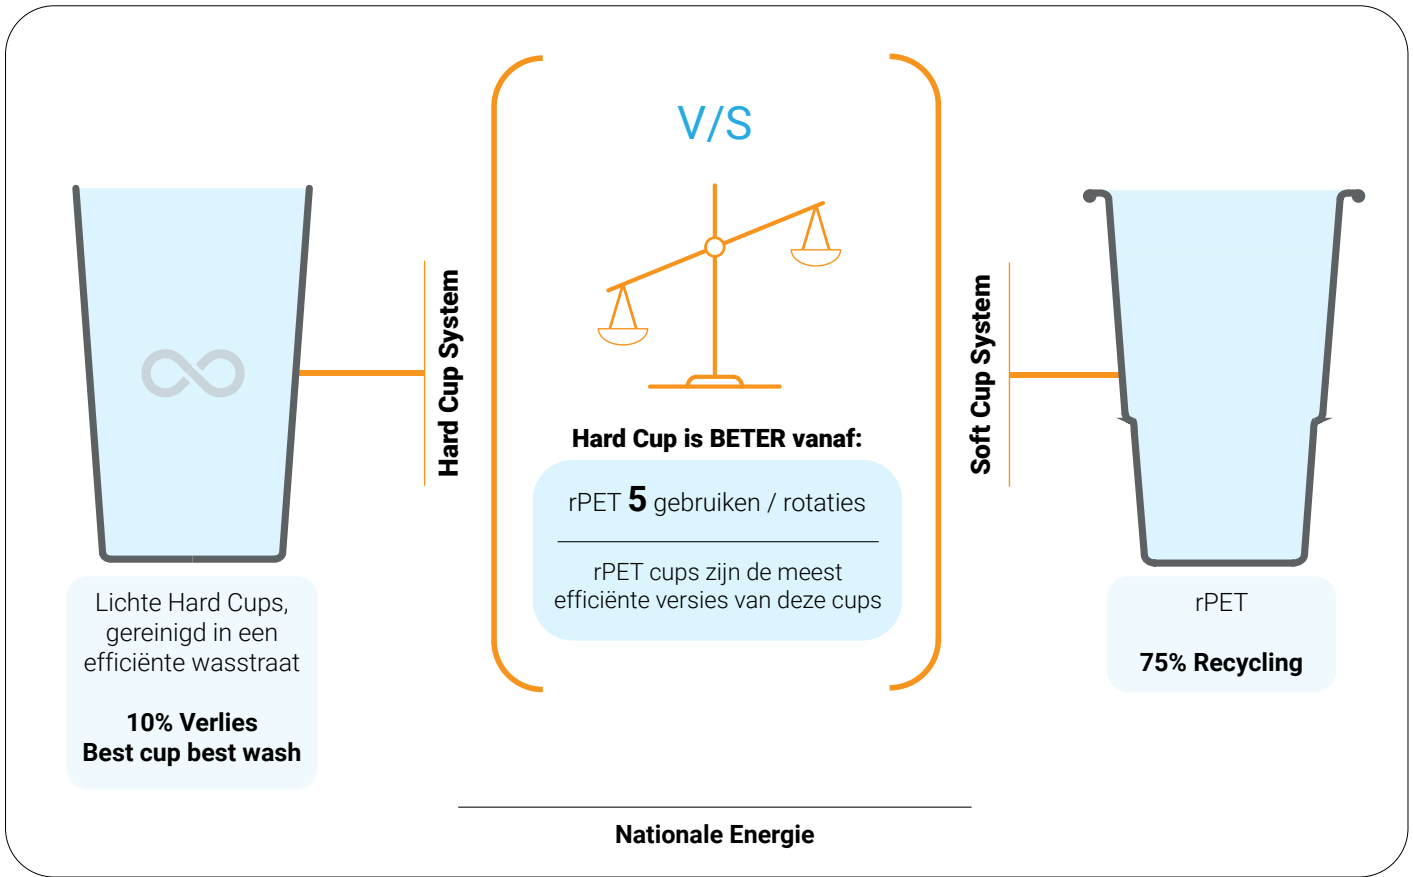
Hard Cup System

Lichte Hard Cups, gereinigd in een efficiënte wasstraat

**10% Verlies**
**Best cup best wash**

V/S

**Hard Cup is BETER vanaf:**

rPET **5** gebruiken / rotaties

rPET cups zijn de meest efficiënte versies van deze cups

Soft Cup System

rPET

**75% Recycling**

**Nationale Energie**